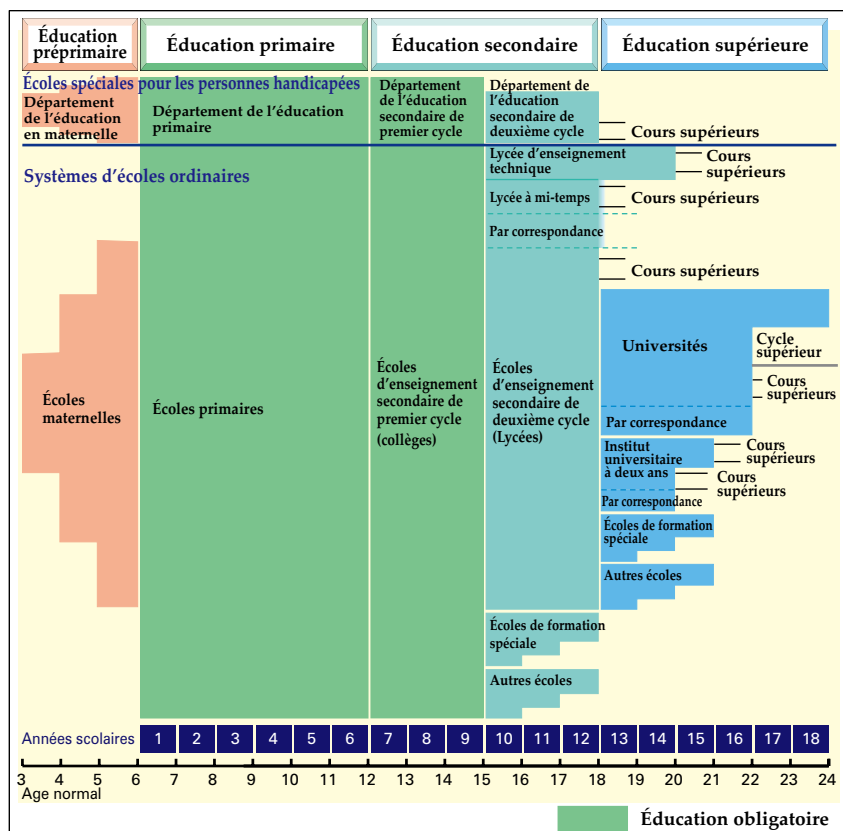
Éducation préprimaire

Éducation primaire

Éducation secondaire

Éducation supérieure

Écoles spéciales pour les personnes handicapées

Département de l'éducation en maternelle

Département de l'éducation primaire

Département de l'éducation secondaire de premier cycle

Département de l'éducation secondaire de deuxième cycle

Cours supérieurs

Systèmes d'écoles ordinaires

Lycée d'enseignement technique

Cours supérieurs

Lycée à mi-temps

Cours supérieurs

Par correspondance

Cours supérieurs

Universités

Cycle supérieur

Cours supérieurs

Par correspondance

Institut universitaire à deux ans

Cours supérieurs

Cours supérieurs

Par correspondance

Écoles de formation spéciale

Autres écoles

Écoles maternelles

Écoles primaires

Écoles d'enseignement secondaire de premier cycle (collèges)

Écoles d'enseignement secondaire de deuxième cycle (Lycées)

Écoles de formation spéciale

Autres écoles

Années scolaires 1 2 3 4 5 6 7 8 9 10 11 12 13 14 15 16 17 18

3 4 5 6 7 8 9 10 11 12 13 14 15 16 17 18 19 20 21 22 23 24

Age normal

Éducation obligatoire